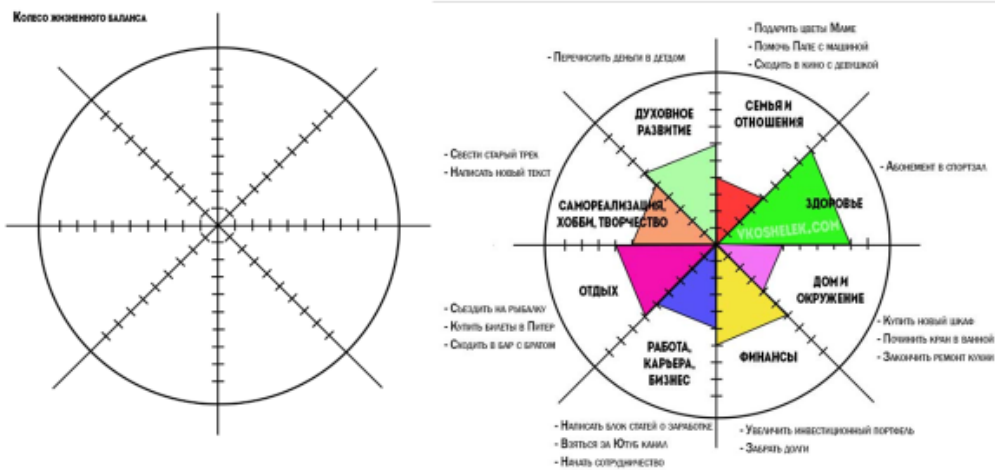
Колесо жизненного баланса

- Подарить цветы Маме
- Помочь Папе с машиной
- Сходить в кино с девушкой

- Перечислить деньги в детдом

ДУХОВНОЕ РАЗВИТИЕ

СЕМЬЯ И ОТНОШЕНИЯ

- Свести старый трек
- Написать новый текст

- Абонемент в спортзал

САМОРЕАЛИЗАЦИЯ, ХОББИ, ТВОРЧЕСТВО

ЗДОРОВЬЕ

YKOSHELEK.COM

ОТДЫХ

ДОМ И ОКРУЖЕНИЕ

- Съездить на рыбалку
- Купить билеты в Питер
- Сходить в бар с братом

- Купить новый шкаф
- Починить кран в ванной
- Закончить ремонт кухни

РАБОТА, КАРЬЕРА, БИЗНЕС

ФИНАНСЫ

- Написать блок статей о заработке
- Взяться за Ютуб канал
- Начать сотрудничество

- Увеличить инвестиционный портфель
- Забрать долги